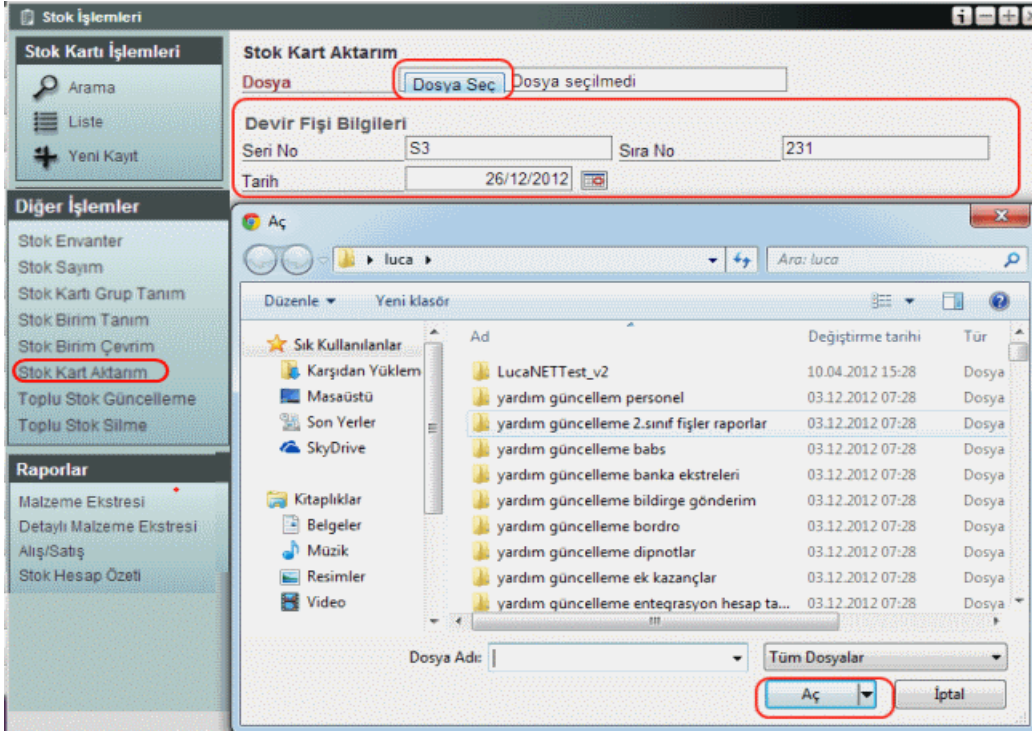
Stok İşlemleri

Stok Kartı İşlemleri
Arama
Liste
Yeni Kayıt

Diğer İşlemler
Stok Envanter
Stok Sayım
Stok Kartı Grup Tanım
Stok Birim Tanım
Stok Birim Çevrim
Stok Kart Aktarım
Toplu Stok Güncelleme
Toplu Stok Silme

Raporlar
Malzeme Ekstresi
Detaylı Malzeme Ekstresi
Alış/Satış
Stok Hesap Özeti

Stok Kart Aktarım
Dosya
Dosya Seç
Dosya seçilmedi

Devir Fişi Bilgileri
Seri No
S3
Sıra No
231
Tarih
26/12/2012

Aç
luca
Ara: luca
Düzenle
Yeni klasör

Sık Kullanılanlar
Karşıdan Yüklem
Masaüstü
Son Yerler
SkyDrive
Kitaplıklar
Belgeler
Müzik
Resimler
Video

| Ad | Değiştirme tarihi | Tür |
|---|---|---|
| LucaNETTest_v2 | 10.04.2012 15:28 | Dosya |
| yardım güncellem personel | 03.12.2012 07:28 | Dosya |
| yardım güncelleme 2.sınıf fişler raporlar | 03.12.2012 07:28 | Dosya |
| yardım güncelleme babs | 03.12.2012 07:28 | Dosya |
| yardım güncelleme banka ekstreleri | 03.12.2012 07:28 | Dosya |
| yardım güncelleme bildirge gönderim | 03.12.2012 07:28 | Dosya |
| yardım güncelleme bordro | 03.12.2012 07:28 | Dosya |
| yardım güncelleme dipnotlar | 03.12.2012 07:28 | Dosya |
| yardım güncelleme ek kazançlar | 03.12.2012 07:28 | Dosya |
| yardım güncelleme enteqrasyon hesap ta... | 03.12.2012 07:28 | Dosya |

Dosya Adı:
Tüm Dosyalar
Aç
İptal